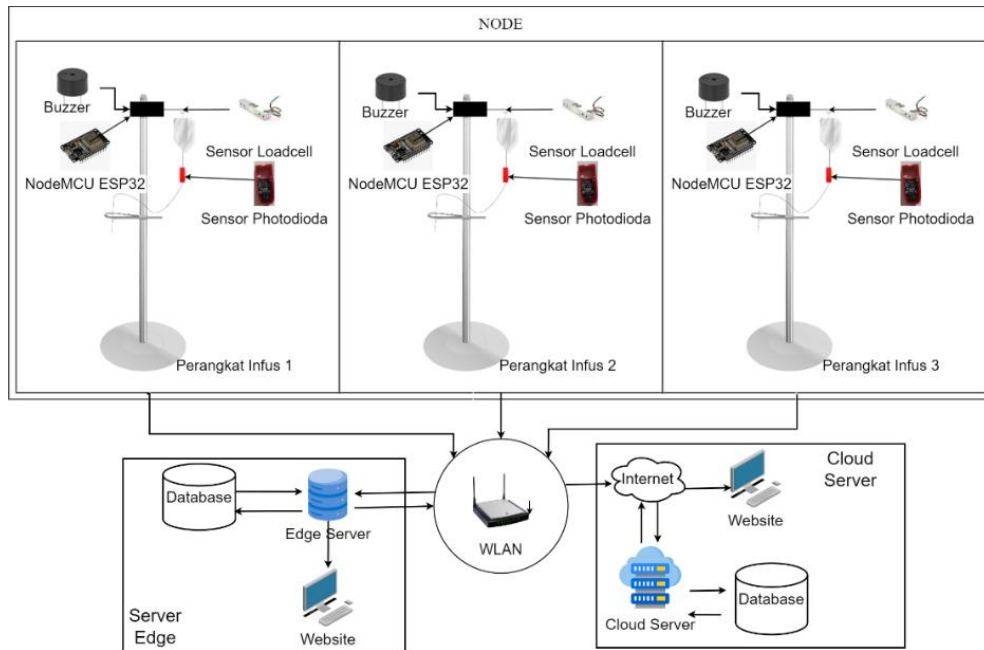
NODE

Buzzer
NodeMCU ESP32
Sensor Loadcell
Sensor Photodioda
Perangkat Infus 1

Buzzer
NodeMCU ESP32
Sensor Loadcell
Sensor Photodioda
Perangkat Infus 2

Buzzer
NodeMCU ESP32
Sensor Loadcell
Sensor Photodioda
Perangkat Infus 3

Database
Edge Server
Website
Server Edge

WLAN

Cloud Server
Internet
Website
Cloud Server
Database